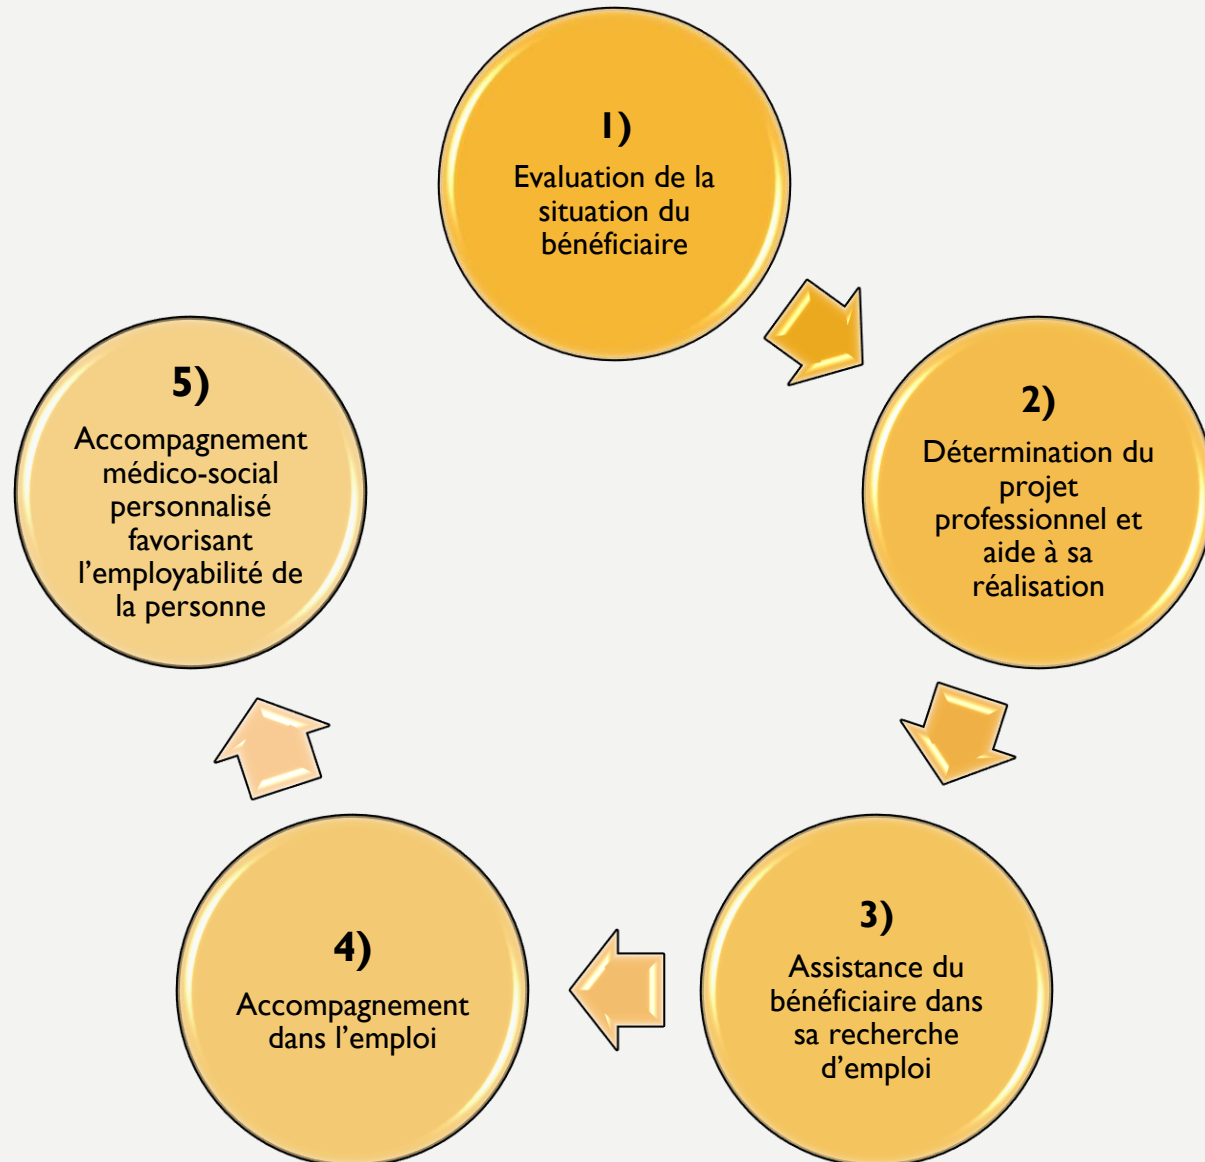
1)
Evaluation de la situation du bénéficiaire

2)
Détermination du projet professionnel et aide à sa réalisation

3)
Assistance du bénéficiaire dans sa recherche d'emploi

4)
Accompagnement dans l'emploi

5)
Accompagnement médico-social personnalisé favorisant l'employabilité de la personne